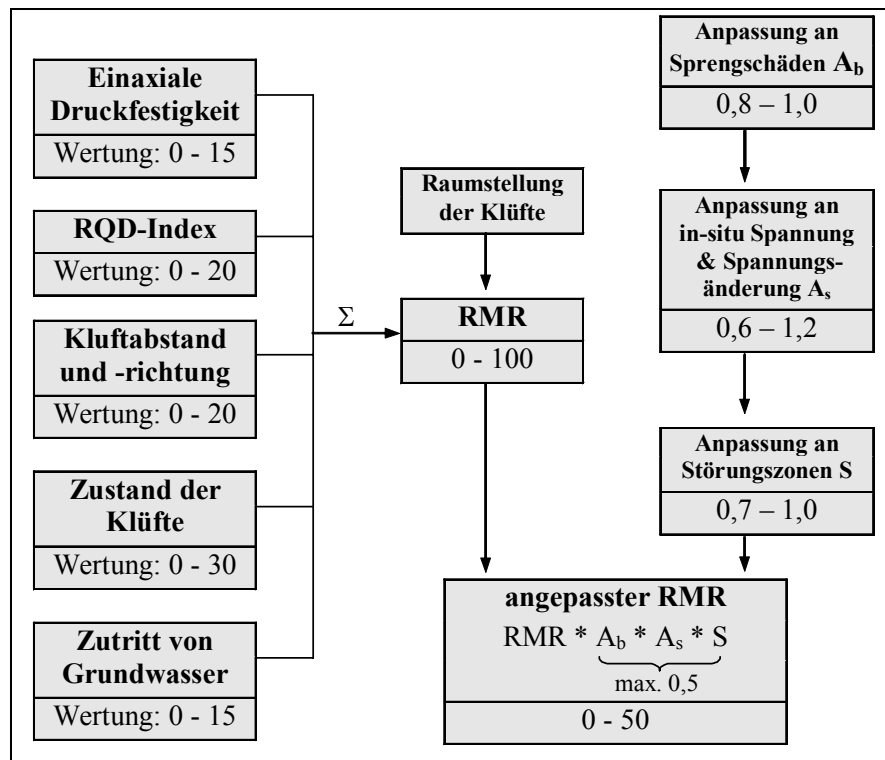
Einaxiale Druckfestigkeit
Wertung: 0 - 15

RQD-Index
Wertung: 0 - 20

Kluftabstand und -richtung
Wertung: 0 - 20

Zustand der Klüfte
Wertung: 0 - 30

Zutritt von Grundwasser
Wertung: 0 - 15

$\Sigma$

Raumstellung der Klüfte

RMR
0 - 100

Anpassung an Sprengschäden $A_b$
0,8 – 1,0

Anpassung an in-situ Spannung & Spannungsänderung $A_s$
0,6 – 1,2

Anpassung an Störungszonen S
0,7 – 1,0

angepasster RMR
RMR * $\underbrace{A_b * A_s * S}_{\text{max. } 0,5}$
0 - 50